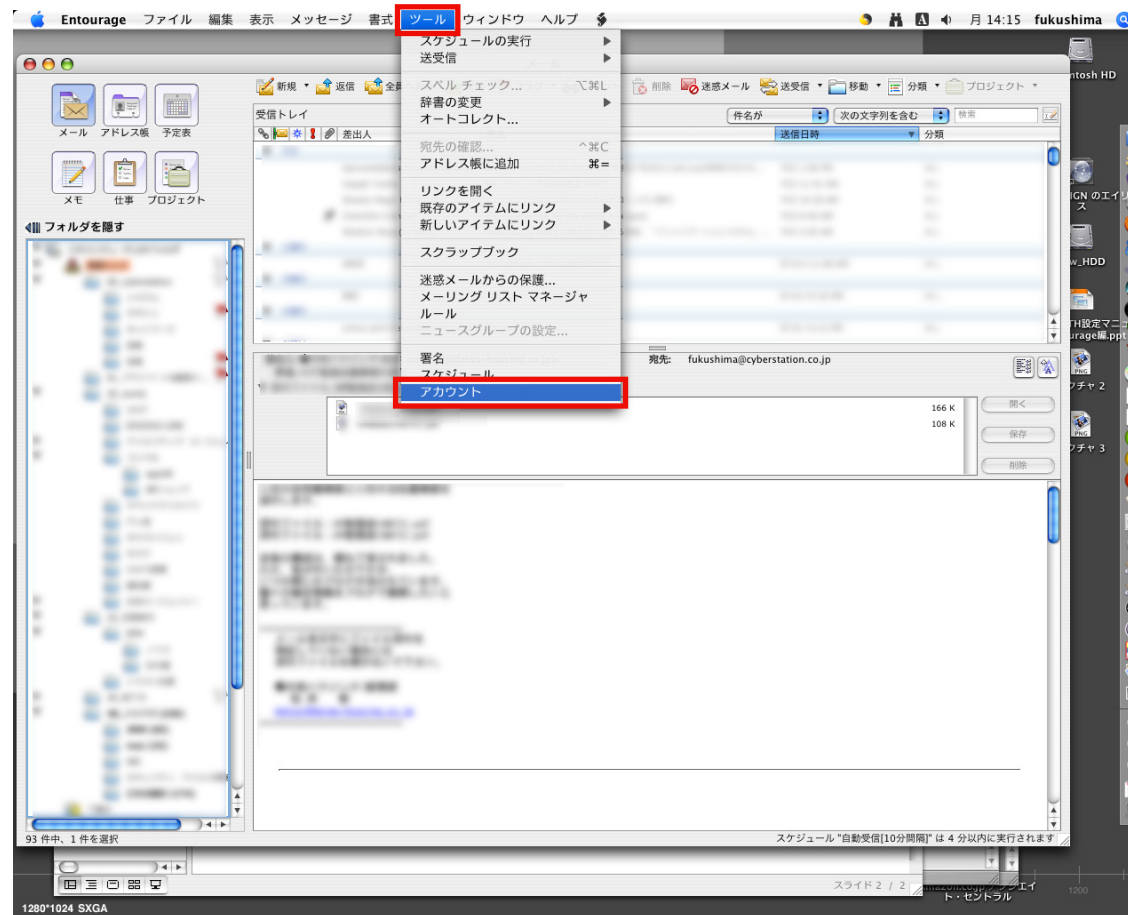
Entourage ファイル 編集 表示 メッセージ 書式 ツール ウィンドウ ヘルプ

月 14:15 fukushima

スケジュールの実行
送受信
スペル チェック... ⌥⌘L
辞書の変更
オートコレクト...
宛先の確認... ^⌘C
アドレス帳に追加 ⌘=
リンクを開く
既存のアイテムにリンク
新しいアイテムにリンク
スクラップブック
迷惑メールからの保護...
メーリング リスト マネージャ
ルール
ニュースグループの設定...
署名
スケジュール
アカウント

メール アドレス帳 予定表
メモ 仕事 プロジェクト
フォルダを隠す

新規 返信 全員 削除 迷惑メール 送受信 移動 分類 プロジェクト

受信トレイ
件名が 次の文字列を含む 検索
差出人 送信日時 分類

宛先: fukushima@cyberstation.co.jp

166 K
108 K
開く
保存
削除

93 件中、1 件を選択
スケジュール "自動受信[10分間隔]" は 4 分以内に実行されます

ntosh HD
IGN のエイリアス
w_HDD
TH設定マニュ urage編.ppt
プチャ 2
プチャ 3

スライド 2 / 2
mazon.co.jp アソシエイト・セントラル
1200
1280*1024 SXGA